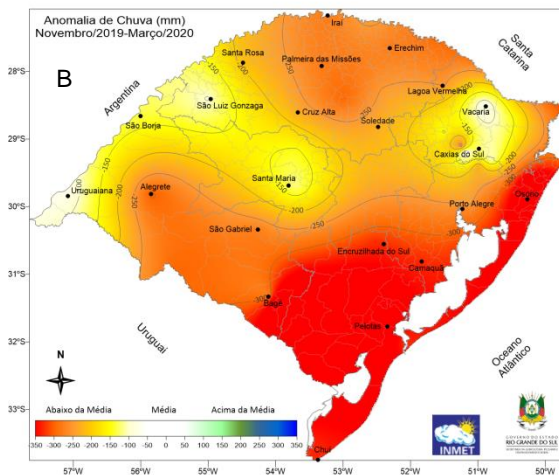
Anomalia de Chuva (mm)
Novembro/2019-Março/2020

B

Iraí
Santa Catarina
Erechim
Santa Rosa
Palmeira das Missões
28°S
Argentina
Lagoa Vermelha
São Luiz Gonzaga
Cruz Alta
Vacaria
São Borja
Soledade
29°S
Caxias do Sul
Uruguaiana
Santa Maria
Alegrete
30°S
Porto Alegre
Osório
São Gabriel
Encruzilhada do Sul
31°S
Camaquã
Bagé
Uruguai
32°S
Pelotas
Oceano Atlântico
N
33°S
Abaixo da Média
Média
Acima da Média
-350 -300 -250 -200 -150 -100 -50 0 50 100 150 200 250 300 350
INMET
GOVERNO DO ESTADO RIO GRANDE DO SUL
Chuí
57°W
56°W
55°W
54°W
53°W
52°W
51°W
50°W
-150
-200
-250
-300
-100
-50